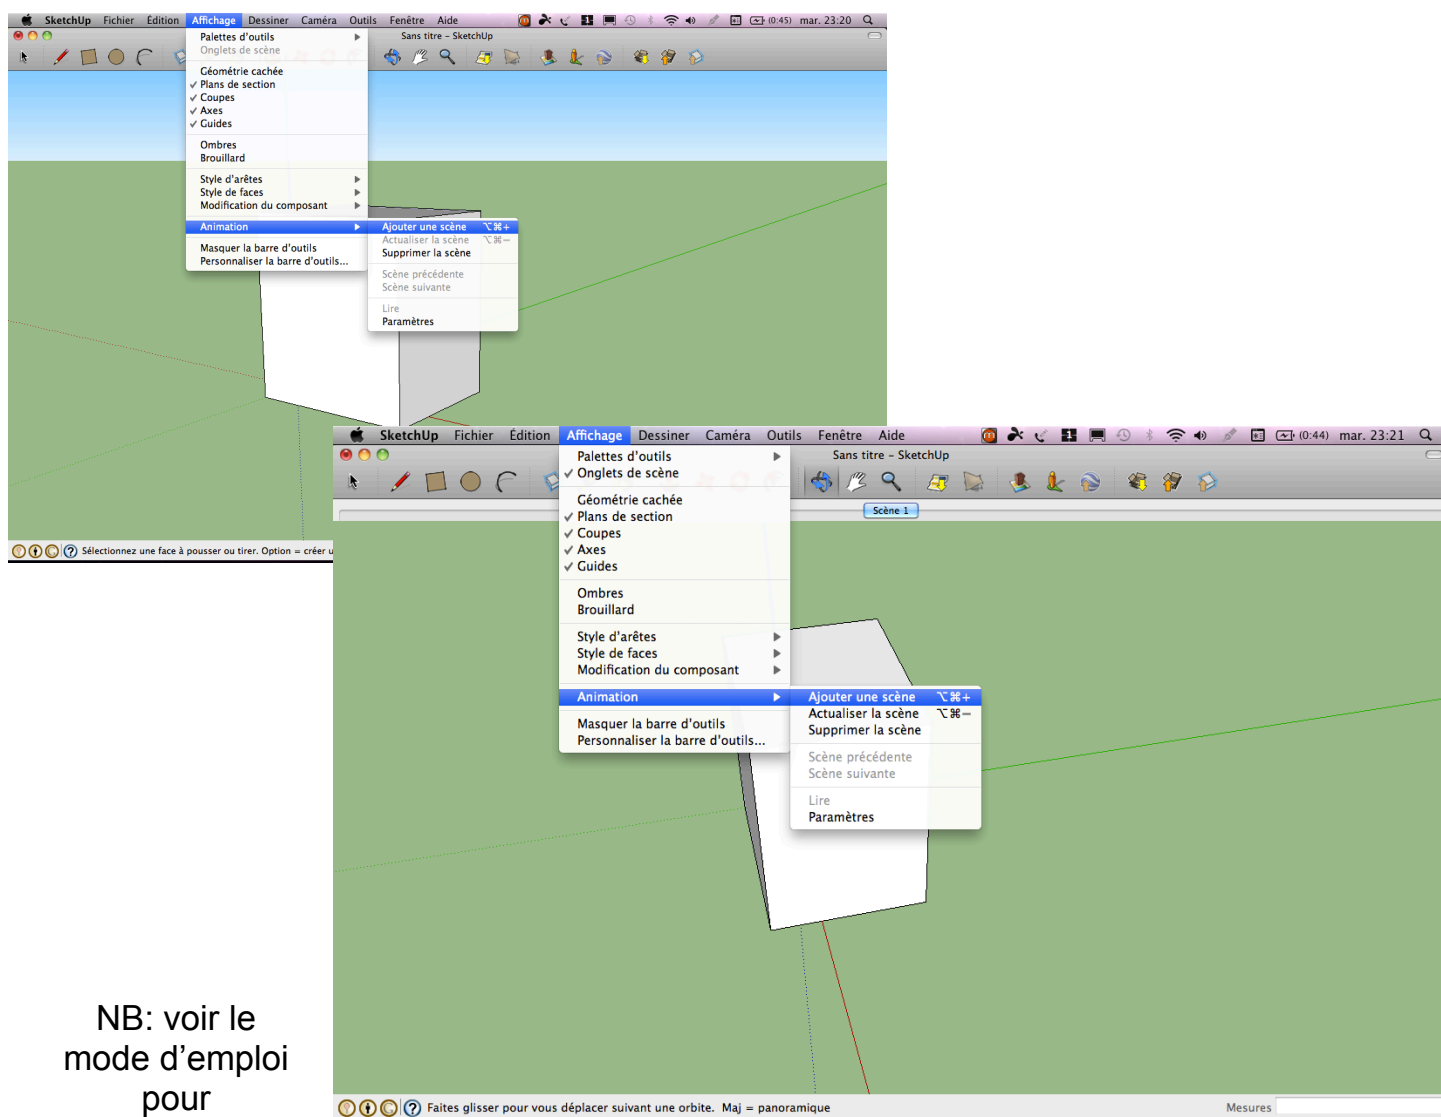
SketchUp Fichier Édition Affichage Dessiner Caméra Outils Fenêtre Aide

(0:45) mar. 23:20

Sans titre - SketchUp

Palettes d'outils
Onglets de scène

Géométrie cachée
✓ Plans de section
✓ Coupes
✓ Axes
✓ Guides

Ombres
Brouillard

Style d'arêtes
Style de faces
Modification du composant

Animation

Masquer la barre d'outils
Personnaliser la barre d'outils...

Ajouter une scène ⌥⌘+
Actualiser la scène ⌥⌘−
Supprimer la scène

Scène précédente
Scène suivante

Lire
Paramètres

Sélectionnez une face à pousser ou tirer. Option = créer u

SketchUp Fichier Édition Affichage Dessiner Caméra Outils Fenêtre Aide

(0:44) mar. 23:21

Sans titre - SketchUp

Scène 1

Palettes d'outils
✓ Onglets de scène

Géométrie cachée
✓ Plans de section
✓ Coupes
✓ Axes
✓ Guides

Ombres
Brouillard

Style d'arêtes
Style de faces
Modification du composant

Animation

Masquer la barre d'outils
Personnaliser la barre d'outils...

Ajouter une scène ⌥⌘+
Actualiser la scène ⌥⌘−
Supprimer la scène

Scène précédente
Scène suivante

Lire
Paramètres

Faites glisser pour vous déplacer suivant une orbite. Maj = panoramique

Mesures

NB: voir le mode d'emploi pour